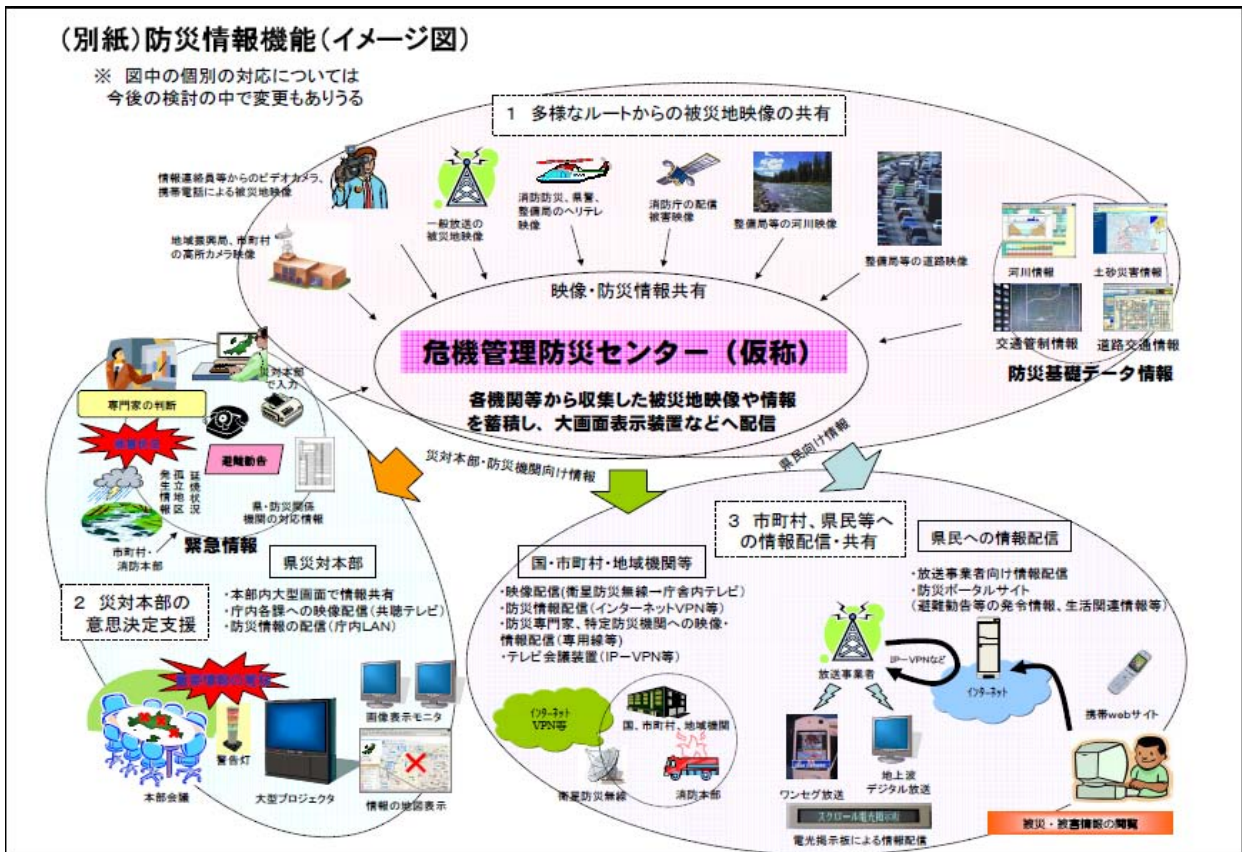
（別紙）防災情報機能（イメージ図）

※ 図中の個別の対応については
今後の検討の中で変更もありうる

1 多様なルートからの被災地映像の共有

情報連絡員等からのビデオカメラ、携帯電話による被災地映像

一般放送の被災地映像

消防防災、県警、整備局のヘリテレ映像

消防庁の配信被害映像

整備局等の河川映像

整備局等の道路映像

地域振興局、市町村の高所カメラ映像

河川情報

土砂災害情報

交通管制情報

道路交通情報

防災基礎データ情報

映像・防災情報共有

危機管理防災センター（仮称）

各機関等から収集した被災地映像や情報を蓄積し、大画面表示装置などへ配信

災対本部・防災機関向け情報

県民向け情報

専門家の判断

災対本部で入力

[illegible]

避難勧告

発生情報
孤立地区
被災状況

県・防災関係機関の対応情報

市町村・消防本部

緊急情報

県災対本部

2 災対本部の意思決定支援

・本部内大型画面で情報共有
・庁内各課への映像配信（共聴テレビ）
・防災情報の配信（庁内LAN）

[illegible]

警告灯

画像表示モニタ

本部会議

大型プロジェクタ

情報の地図表示

3 市町村、県民等への情報配信・共有

国・市町村・地域機関等

・映像配信（衛星防災無線→庁舎内テレビ）
・防災情報配信（インターネットVPN等）
・防災専門家、特定防災機関への映像・情報配信（専用線等）
・テレビ会議装置（IP－VPN等）

インターネットVPN等

国、市町村、地域機関

衛星防災無線

消防本部

県民への情報配信

・放送事業者向け情報配信
・防災ポータルサイト
（避難勧告等の発令情報、生活関連情報等）

IP－VPNなど

放送事業者

インターネット

携帯webサイト

ワンセグ放送

地上波デジタル放送

スクロール電光掲示

電光掲示板による情報配信

被災・被害情報の閲覧